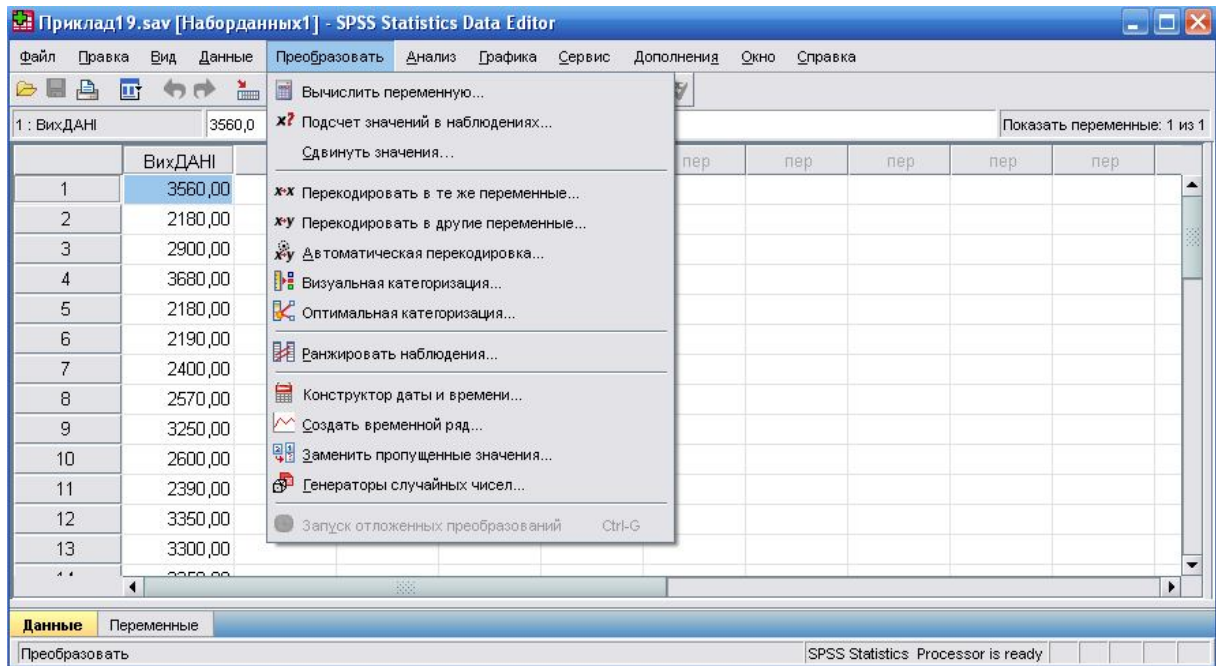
Приклад19.sav [Наборданных1] - SPSS Statistics Data Editor

Файл Правка Вид Данные Преобразовать Анализ Графика Сервис Дополнения Окно Справка

1 : ВихДАНІ 3560,0

Показать переменные: 1 из 1

Вычислить переменную...
Подсчет значений в наблюдениях...
Сдвинуть значения...
Перекодировать в те же переменные...
Перекодировать в другие переменные...
Автоматическая перекодировка...
Визуальная категоризация...
Оптимальная категоризация...
Ранжировать наблюдения...
Конструктор даты и времени...
Создать временной ряд...
Заменить пропущенные значения...
Генераторы случайных чисел...
Запуск отложенных преобразований Ctrl-G

| | ВихДАНІ | пер | пер | пер | пер | пер |
|---|---|---|---|---|---|---|
| 1 | 3560,00 | | | | | |
| 2 | 2180,00 | | | | | |
| 3 | 2900,00 | | | | | |
| 4 | 3680,00 | | | | | |
| 5 | 2180,00 | | | | | |
| 6 | 2190,00 | | | | | |
| 7 | 2400,00 | | | | | |
| 8 | 2570,00 | | | | | |
| 9 | 3250,00 | | | | | |
| 10 | 2600,00 | | | | | |
| 11 | 2390,00 | | | | | |
| 12 | 3350,00 | | | | | |
| 13 | 3300,00 | | | | | |
| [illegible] | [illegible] | | | | | |

Данные Переменные

Преобразовать

SPSS Statistics Processor is ready